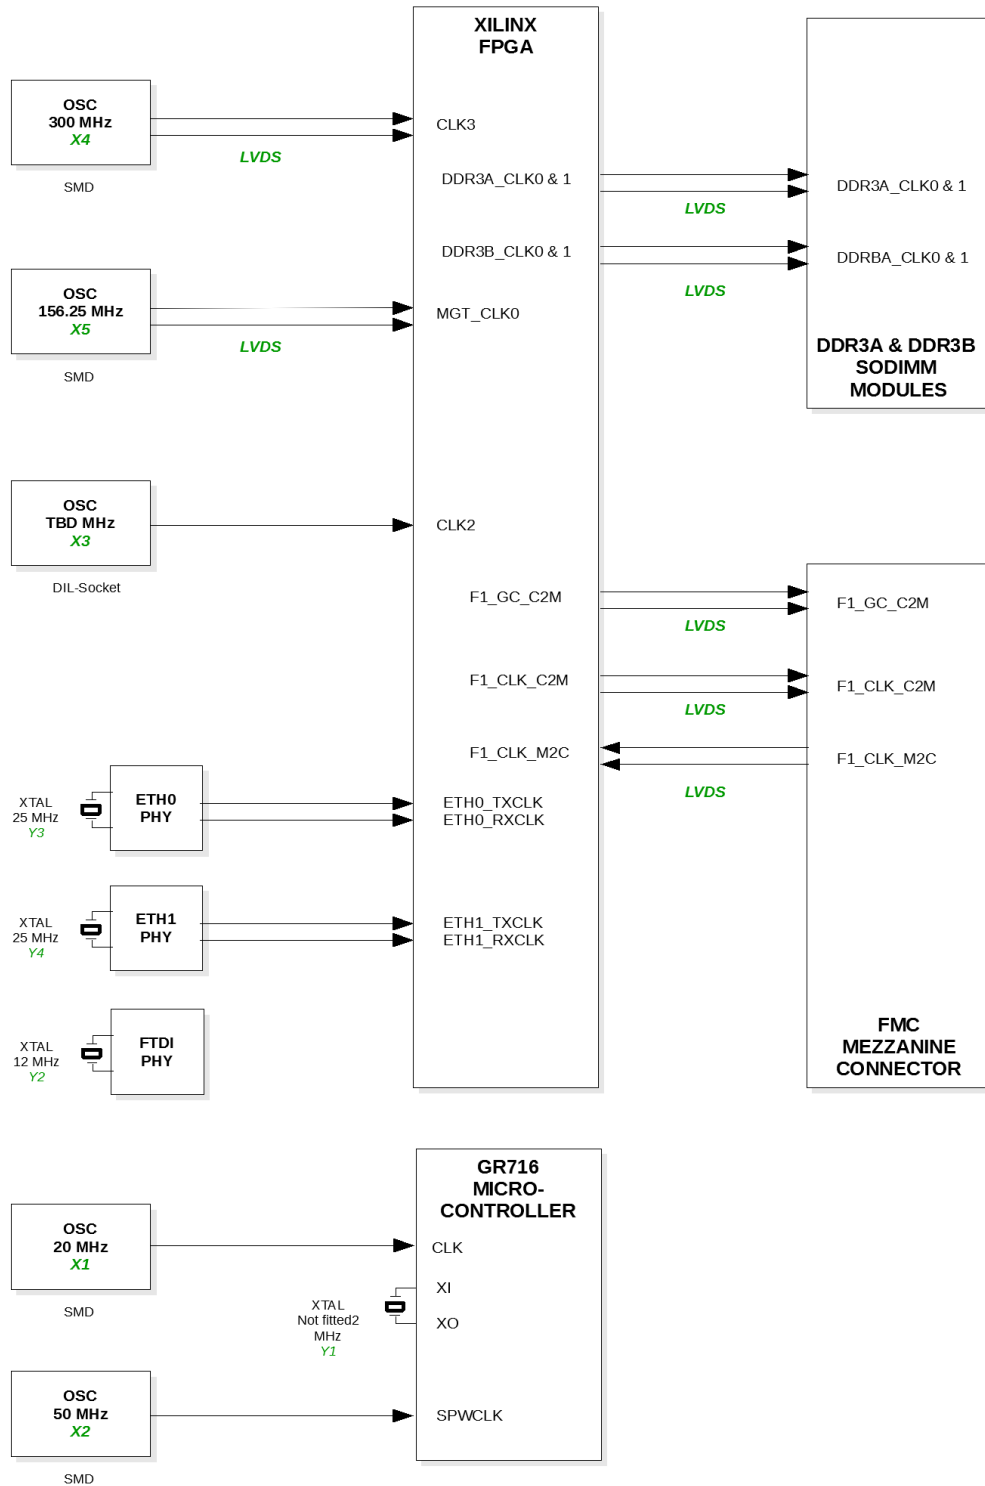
XILINX
FPGA

OSC
300 MHz
X4

SMD

LVDS

CLK3

DDR3A_CLK0 & 1

LVDS

DDR3A_CLK0 & 1

DDR3B_CLK0 & 1

DDRBA_CLK0 & 1

LVDS

OSC
156.25 MHz
X5

SMD

LVDS

MGT_CLK0

DDR3A & DDR3B
SODIMM
MODULES

OSC
TBD MHz
X3

DIL-Socket

CLK2

F1_GC_C2M

F1_GC_C2M

LVDS

F1_CLK_C2M

F1_CLK_C2M

LVDS

F1_CLK_M2C

F1_CLK_M2C

LVDS

XTAL
25 MHz
Y3

ETH0
PHY

ETH0_TXCLK
ETH0_RXCLK

XTAL
25 MHz
Y4

ETH1
PHY

ETH1_TXCLK
ETH1_RXCLK

XTAL
12 MHz
Y2

FTDI
PHY

FMC
MEZZANINE
CONNECTOR

GR716
MICRO-
CONTROLLER

OSC
20 MHz
X1

SMD

CLK

XI

XTAL
Not fitted2
MHz
Y1

XO

OSC
50 MHz
X2

SMD

SPWCLK